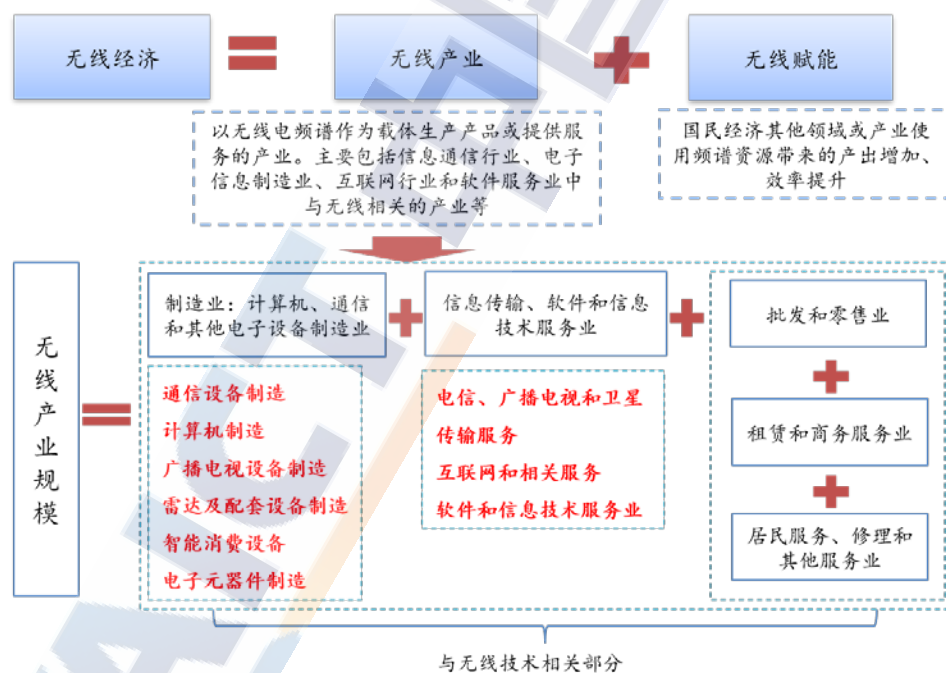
无线经济

无线产业

无线赋能

以无线电频谱作为载体生产产品或提供服务的产业。主要包括信息通信行业、电子信息制造业、互联网行业和软件服务业中与无线相关的产业等

国民经济其他领域或产业使用频谱资源带来的产出增加、效率提升

无线产业规模

制造业：计算机、通信和其他电子设备制造业

信息传输、软件和信息技术服务业

批发和零售业

租赁和商务服务业

居民服务、修理和其他服务业

通信设备制造
计算机制造
广播电视设备制造
雷达及配套设备制造
智能消费设备
电子元器件制造

电信、广播电视和卫星传输服务
互联网和相关服务
软件和信息技术服务业

与无线技术相关部分